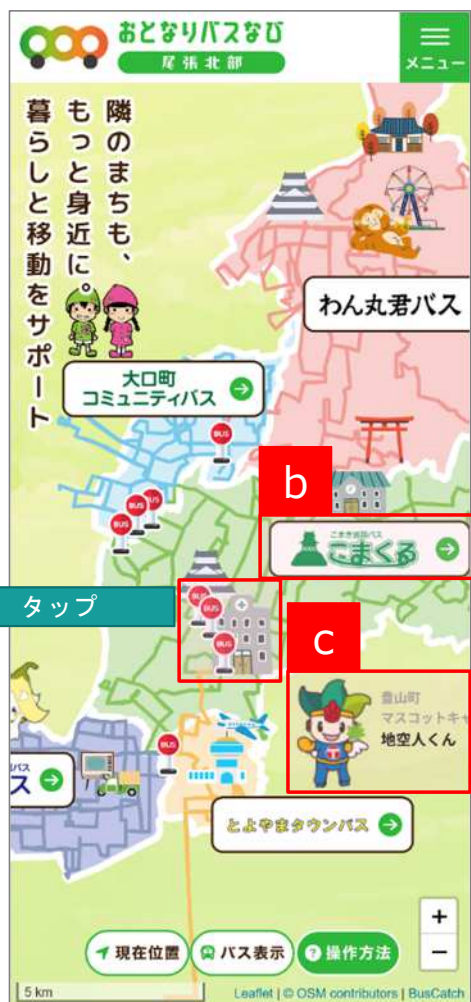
おとなりバスなび
尾張北部

メニュー

隣のまちも、もっと身近に。暮らしと移動をサポート

わん丸君バス

大口町コミュニティバス

BUS

b

こまき巡回バス
こまくる

タップ

c

豊山町マスコットキャ
地空人くん

バス
ス

とよやまタウンバス

+
−

現在位置
バス表示
操作方法

5 km
Leaflet | © OSM contributors | BusCatch